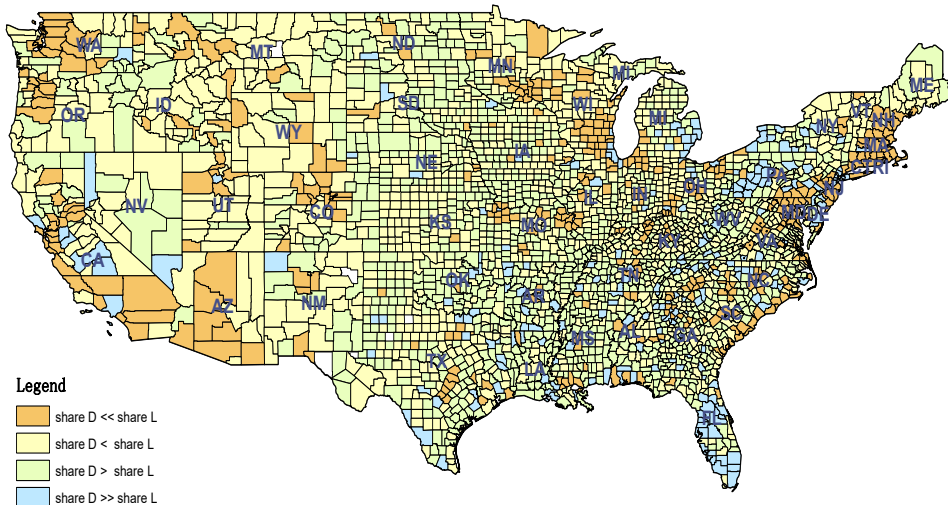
WA
MT
ND
MN
ME
OR
ID
SD
WI
MI
NY
VT
NH
WY
MA
RI
IA
NE
PA
CT
NJ
OH
NV
UT
IN
CO
IL
MD
DE
KS
MO
WV
KY
VA
CA
OK
TN
NC
AR
NM
AZ
SC
MS
AL
GA
TX
LA
FL
Legend
share D << share L
share D < share L
share D > share L
share D >> share L